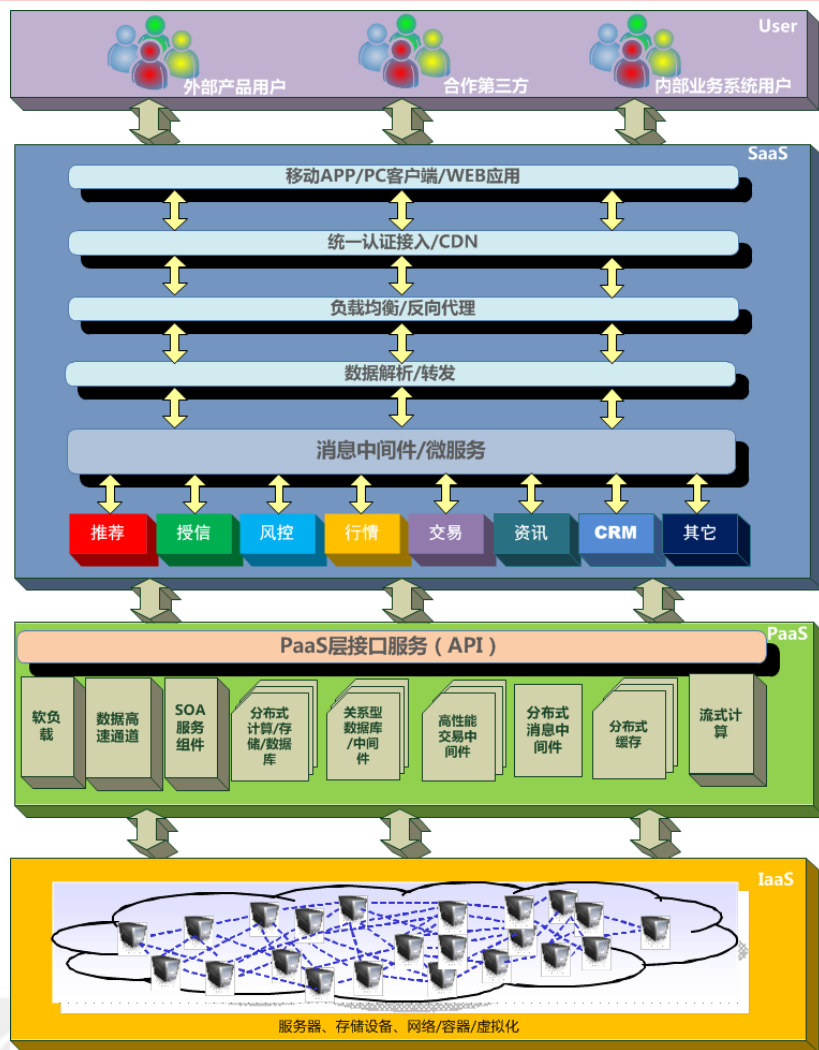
User

外部产品用户

合作第三方

内部业务系统用户

SaaS

移动APP/PC客户端/WEB应用

统一认证接入/CDN

负载均衡/反向代理

数据解析/转发

消息中间件/微服务

推荐

授信

风控

行情

交易

资讯

CRM

其它

PaaS

PaaS层接口服务（API）

软负载

数据高速通道

SOA服务组件

分布式计算/存储/数据库

关系型数据库/中间件

高性能交易中间件

分布式消息中间件

分布式缓存

流式计算

IaaS

服务器、存储设备、网络/容器/虚拟化